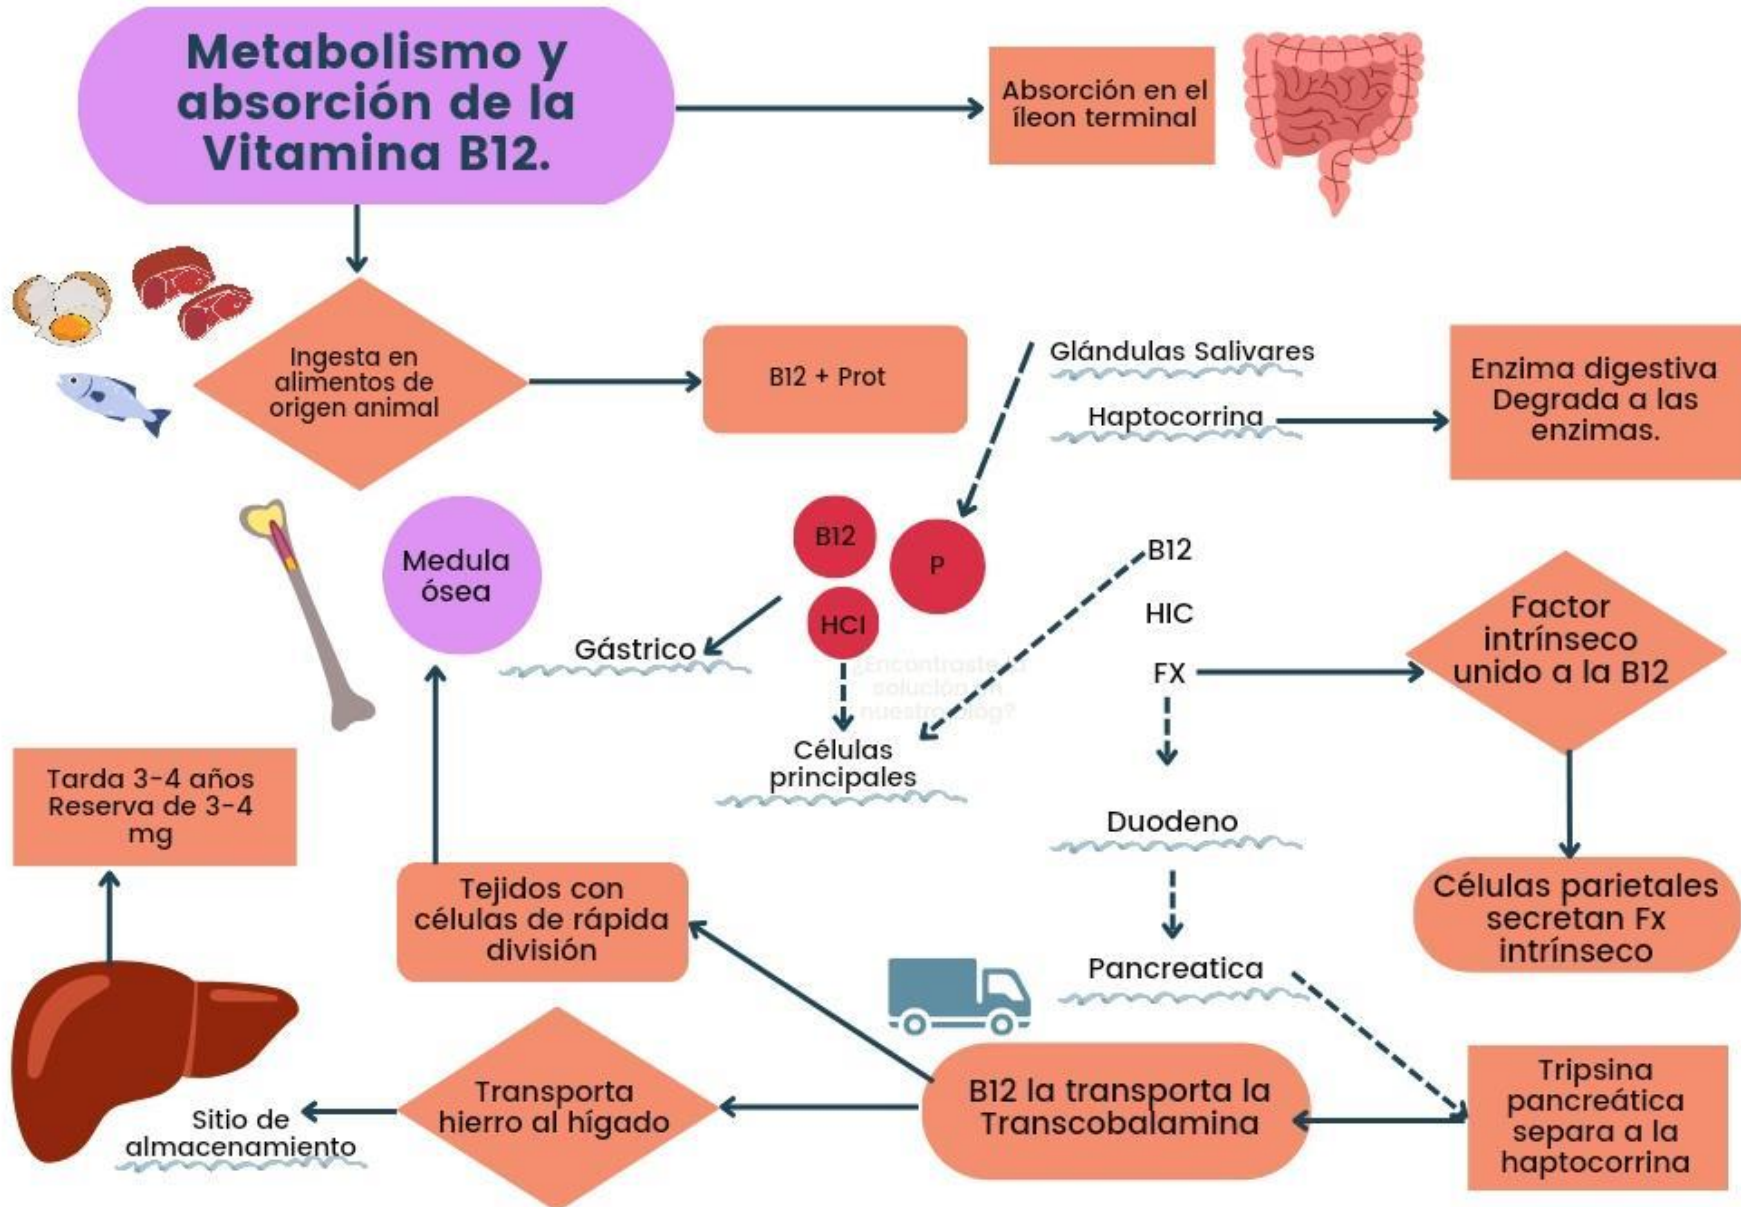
Metabolismo y absorción de la Vitamina B12.

Absorción en el íleon terminal

Ingesta en alimentos de origen animal

B12 + Prot

Glándulas Salivares

Haptocorrina

Enzima digestiva Degrada a las enzimas.

B12

P

HCl

Medula ósea

Gástrico

¿Encontraste tu solución en nuestro blog?

Células principales

B12

HIC

FX

Factor intrínseco unido a la B12

Duodeno

Células parietales secretan Fx intrínseco

Tarda 3-4 años Reserva de 3-4 mg

Tejidos con células de rápida división

Pancreatica

Tripsina pancreática separa a la haptocorrina

B12 la transporta la Transcobalamina

Transporta hierro al hígado

Sitio de almacenamiento